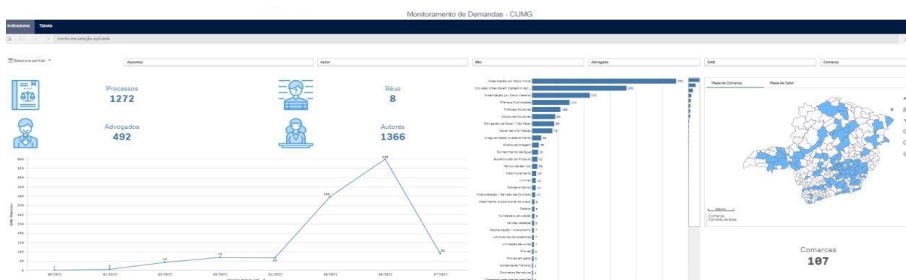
Monitoramento de Demandas - CUMG

Indicadores Tabela

Nenhuma seleção aplicada

Assuntos

Autor

Réu

Advogado

CAB

Comarca

Processos
1272

Réus
8

Advogados
492

Autores
1366

Mapa de Comarca

Mapa de Calor

Comarcas
107

1448
1300
70
62
8
1
10
7

02/2022
03/2022
04/2022
05/2022
06/2022
07/2022
08/2022
09/2022
10/2022